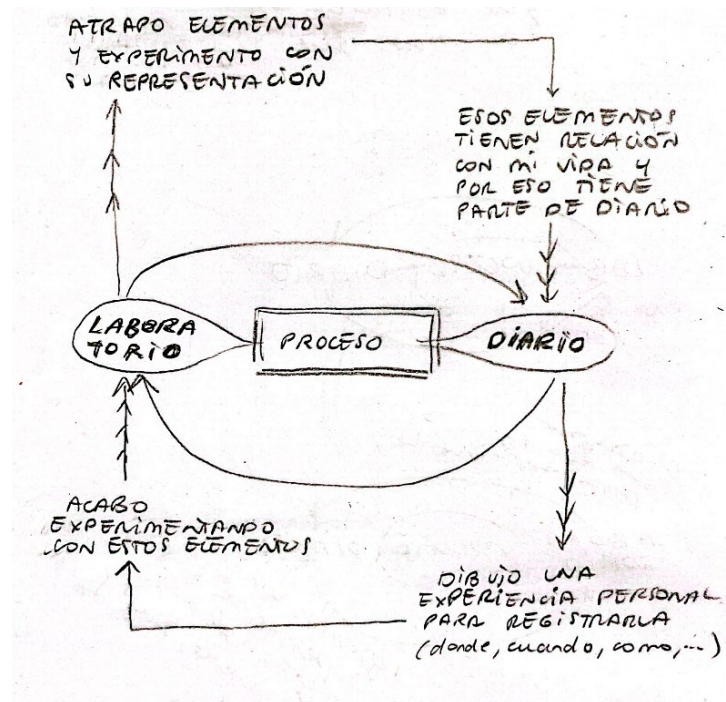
ATRAPO ELEMENTOS Y EXPERIMENTO CON SU REPRESENTACIÓN

ESOS ELEMENTOS TIENEN RELACIÓN CON MI VIDA Y POR ESO TIENE PARTE DE DIARIO

LABORATORIO

PROCESO

DIARIO

ACABO EXPERIMENTANDO CON ESTOS ELEMENTOS

DIBUJO UNA EXPERIENCIA PERSONAL PARA REGISTRARLA (donde, cuando, como, ...)